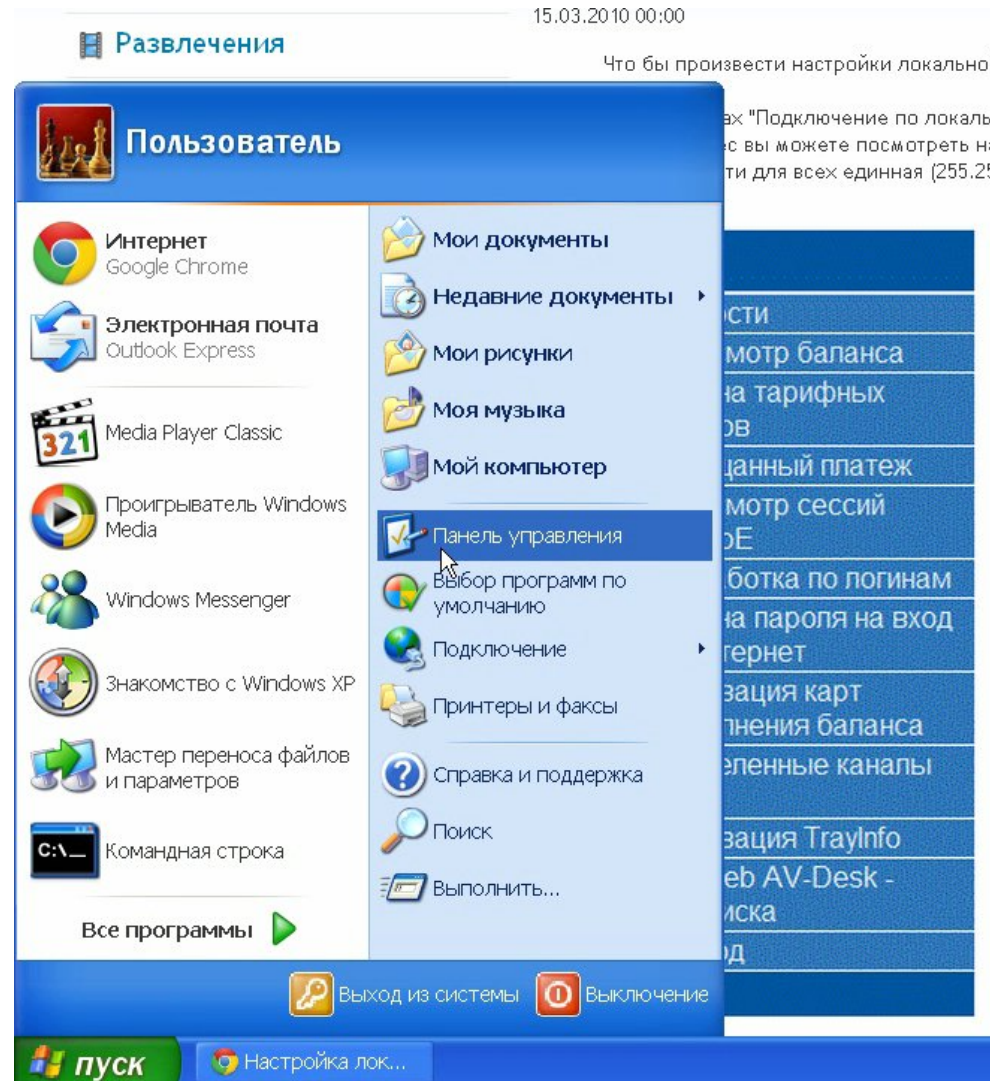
15.03.2010 00:00

Развлечения

Что бы произвести настройки локально

ах "Подключение по локаль
ес вы можете посмотреть на
ети для всех единная (255.25

Пользователь

Интернет
Google Chrome

Электронная почта
Outlook Express

Media Player Classic

Проигрыватель Windows Media

Windows Messenger

Знакомство с Windows XP

Мастер переноса файлов и параметров

Командная строка

Все программы

Мои документы

Недавние документы

Мои рисунки

Моя музыка

Мой компьютер

Панель управления

Выбор программ по умолчанию

Подключение

Принтеры и факсы

Справка и поддержка

Поиск

Выполнить...

ости
мотр баланса
на тарифных
ов
цанный платеж
мотр сессий
оЕ
ботка по логинам
на пароля на вход
тернет
вация карт
лнения баланса
еленные каналы
вация TrayInfo
eb AV-Desk -
иска
д

Выход из системы

Выключение

пуск

Настройка лок...